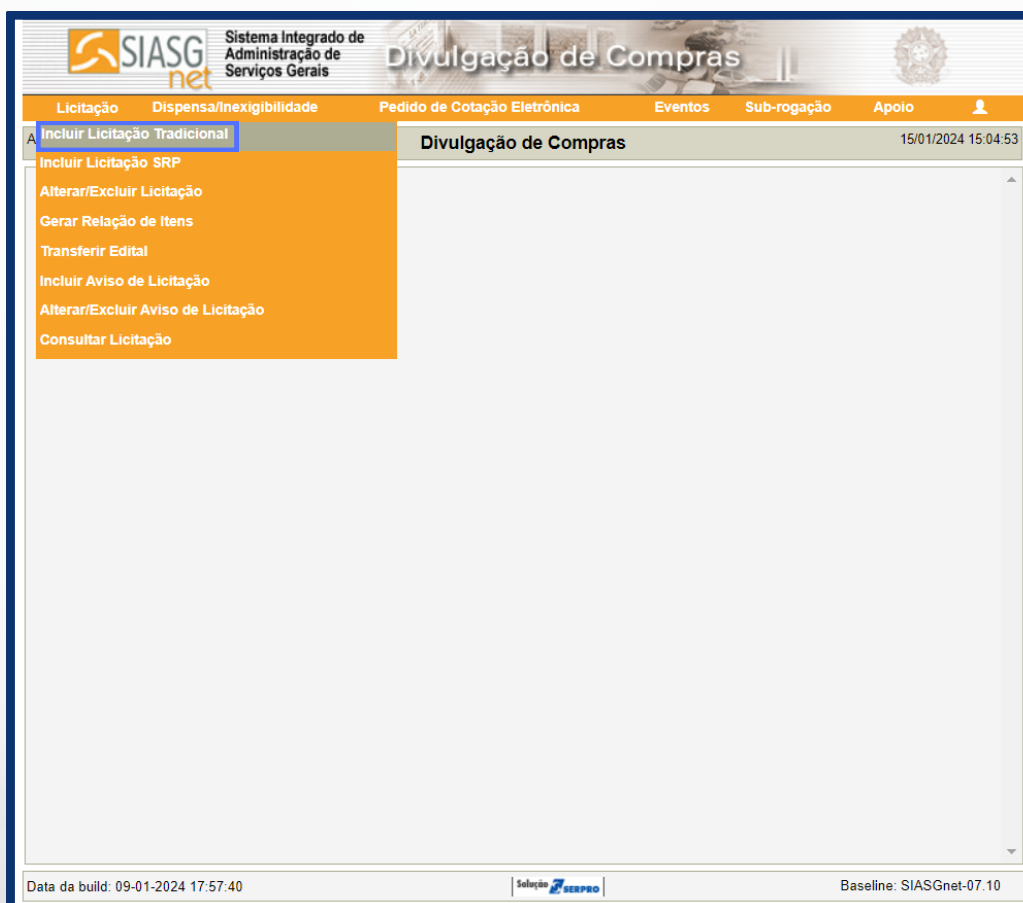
SIASG net Sistema Integrado de Administração de Serviços Gerais

Divulgação de Compras

Licitação Dispensa/Inexigibilidade Pedido de Cotação Eletrônica Eventos Sub-rogação Apoio

Incluir Licitação Tradicional
Incluir Licitação SRP
Alterar/Excluir Licitação
Gerar Relação de Itens
Transferir Edital
Incluir Aviso de Licitação
Alterar/Excluir Aviso de Licitação
Consultar Licitação

A

Divulgação de Compras

15/01/2024 15:04:53

Data da build: 09-01-2024 17:57:40

Solução SERPRO

Baseline: SIASGnet-07.10